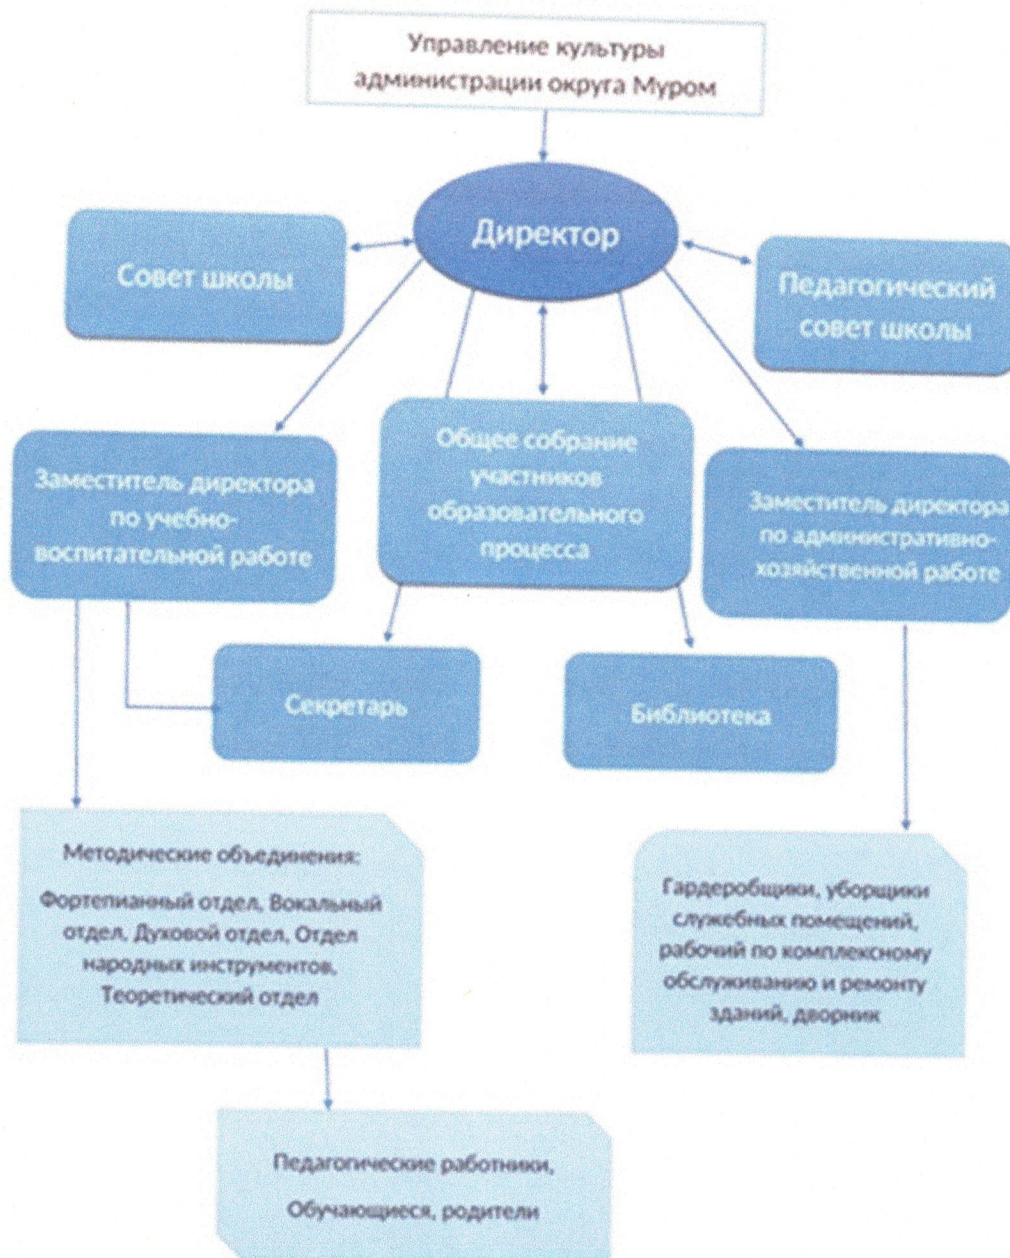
Управление культуры администрации округа Муром

Директор

Совет школы

Педагогический совет школы

Заместитель директора по учебно-воспитательной работе

Общее собрание участников образовательного процесса

Заместитель директора по административно-хозяйственной работе

Секретарь

Библиотека

Методические объединения:

Фортепианный отдел, Вокальный отдел, Духовой отдел, Отдел народных инструментов, Теоретический отдел

Гардеробщики, уборщики служебных помещений, рабочий по комплексному обслуживанию и ремонту зданий, дворник

Педагогические работники,

Обучающиеся, родители